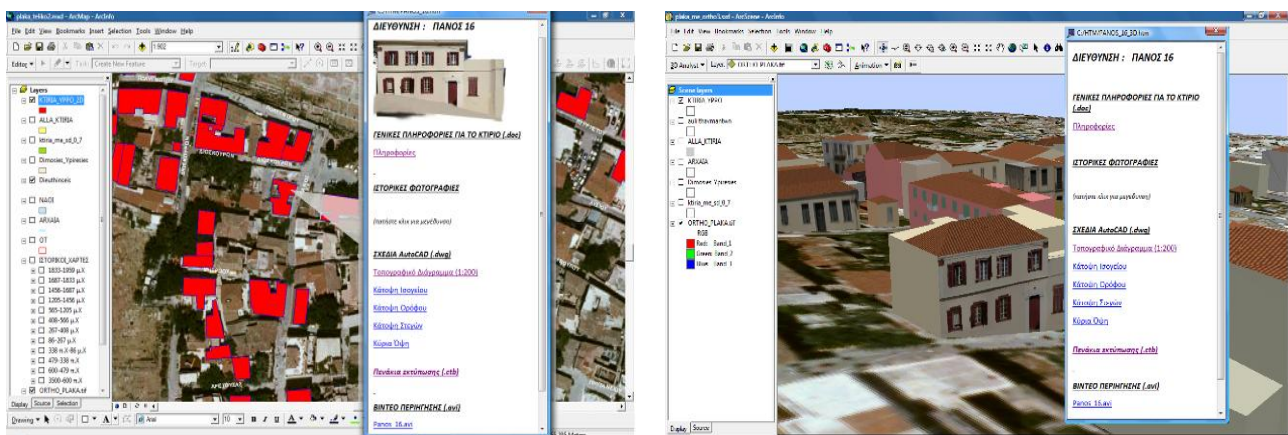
plaka_teliko2.mxd - ArcMap - ArcInfo

File Edit View Bookmarks Insert Selection Tools Window Help

Editor ▾ Task: Create New Feature Target:

Layers
KTIRIA_YPIRO_ED
ALLA_KTIRIA
ktiria_me_xd_0_7
Dimosies_Ypiresies
Dieuthinseis
NAOI
ARXAIA
OT
ΙΣΤΟΡΙΚΟΙ_ΧΑΡΤΕΣ
1833-1959 μ.Χ
1687-1833 μ.Χ
1456-1687 μ.Χ
1205-1456 μ.Χ
565-1205 μ.Χ
408-565 μ.Χ
267-408 μ.Χ
86-267 μ.Χ
338 π.Χ-86 μ.Χ
479-338 π.Χ
600-479 π.Χ
2500-600 π.Χ
ORTHO_PLAKA.tif

Display Source Selection

Drawing ▾ Arial 10 B I U

ΔΙΕΥΘΥΝΣΗ : ΠΑΝΟΣ 16

ΓΕΝΙΚΕΣ ΠΛΗΡΟΦΟΡΙΕΣ ΓΙΑ ΤΟ ΚΤΙΡΙΟ (.doc)

Πληροφορίες

ΙΣΤΟΡΙΚΕΣ ΦΩΤΟΓΡΑΦΙΕΣ

(πατήστε πάνω για μεγέθυνση)

ΣΧΕΔΙΑ AutoCAD (.dwg)

Τοπογραφικό Διάγραμμα (1:200)

Κάτοψη Ισογείου

Κάτοψη Ορόφου

Κάτοψη Στεγών

Κύρια Όψη

Πενάκια εκτύπωσης (.ctb)

ΒΙΝΤΕΟ ΠΕΡΙΗΓΗΣΗΣ (.avi)

Panos_16.avi

plaka_me_ortho3.sxd - ArcScene - ArcInfo

File Edit View Bookmarks Selection Tools Window Help

3D Analyst ▾ Layer: ORTHO_PLAKA.tif Animation ▾

Scene layers
KTIRIA_YPIRO
Dieuthinseis
ALLA_KTIRIA
ARXAIA
Dimosies Ypiresies
ktiria_me_xd_0_7
ORTHO_PLAKA.tif
RGB
Red: Band_1
Green: Band_2
Blue: Band_3

Display Source

C:\HTML\PANOS_16_3D.htm

ΔΙΕΥΘΥΝΣΗ : ΠΑΝΟΣ 16

ΓΕΝΙΚΕΣ ΠΛΗΡΟΦΟΡΙΕΣ ΓΙΑ ΤΟ ΚΤΙΡΙΟ (.doc)

Πληροφορίες

ΙΣΤΟΡΙΚΕΣ ΦΩΤΟΓΡΑΦΙΕΣ

(πατήστε πάνω για μεγέθυνση)

ΣΧΕΔΙΑ AutoCAD (.dwg)

Τοπογραφικό Διάγραμμα (1:200)

Κάτοψη Ισογείου

Κάτοψη Ορόφου

Κάτοψη Στεγών

Κύρια Όψη

Πενάκια εκτύπωσης (.ctb)

ΒΙΝΤΕΟ ΠΕΡΙΗΓΗΣΗΣ (.avi)

Panos_16.avi